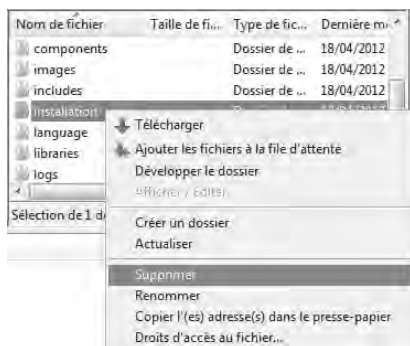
| Nom de fichier | Taille de fi... | Type de fic... | Dernière m... |
|---|---|---|---|
| components | | Dossier de ... | 18/04/2012 |
| images | | Dossier de ... | 18/04/2012 |
| includes | | Dossier de ... | 18/04/2012 |
| installation | | | |
| language | | | |
| libraries | | | |
| logs | | | |

Sélection de 1 d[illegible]

Télécharger
Ajouter les fichiers à la file d'attente
Développer le dossier
Afficher / Editer
Créer un dossier
Actualiser
Supprimer
Renommer
Copier l'(es) adresse(s) dans le presse-papier
Droits d'accès au fichier...